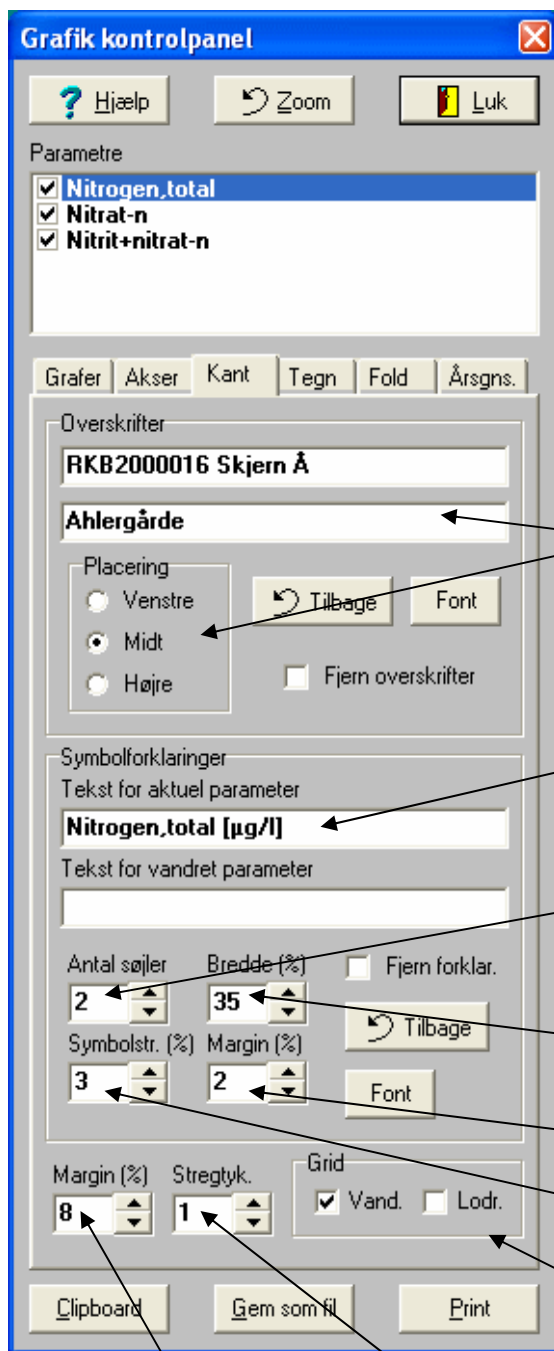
Grafik kontrolpanel

Hjælp
Zoom
Luk

Parametre
Nitrogen,total
Nitrat-n
Nitrit+nitrat-n

Grafer
Akser
Kant
Tegn
Fold
Årsgns.

Overskrifter
RKB2000016 Skjern Å
Ahlergårde
Placering
Venstre
Midt
Højre
Tilbage
Font
Fjern overskrifter

Symbolforklaringer
Tekst for aktuel parameter
Nitrogen,total [µg/l]
Tekst for vandret parameter

Antal søjler
2
Bredde (%)
35
Fjern forklar.
Tilbage
Symbolstr. (%)
3
Margin (%)
2
Font

Margin (%)
8
Stregtyk.
1
Grid
Vand.
Lodr.

Clipboard
Gem som fil
Print